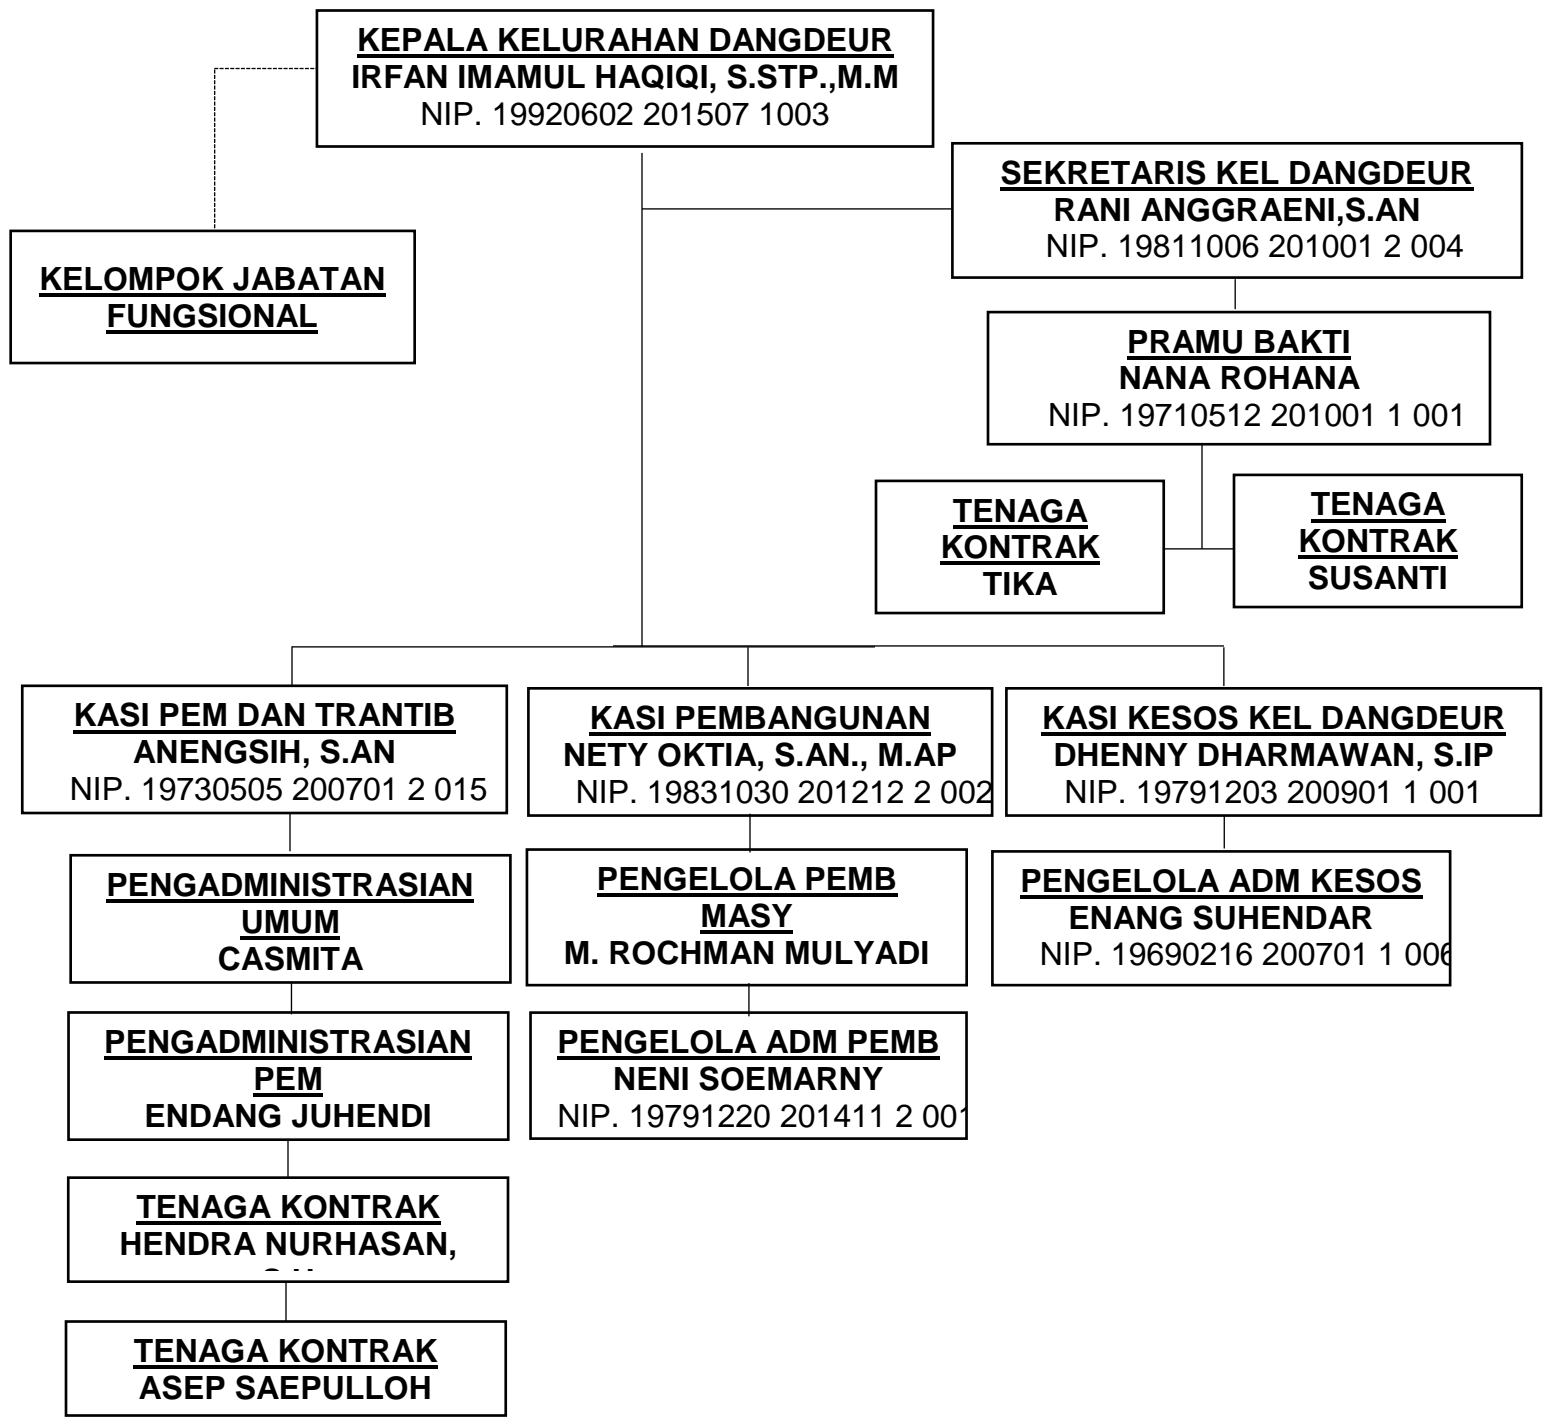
KEPALA KELURAHAN DANGDEUR
IRFAN IMAMUL HAQIQI, S.STP.,M.M
NIP. 19920602 201507 1003

SEKRETARIS KEL DANGDEUR
RANI ANGGRAENI,S.AN
NIP. 19811006 201001 2 004

KELOMPOK JABATAN FUNGSIONAL

PRAMU BAKTI
NANA ROHANA
NIP. 19710512 201001 1 001

TENAGA KONTRAK
TIKA

TENAGA KONTRAK
SUSANTI

KASI PEM DAN TRANTIB
ANENGSIH, S.AN
NIP. 19730505 200701 2 015

KASI PEMBANGUNAN
NETY OKTIA, S.AN., M.AP
NIP. 19831030 201212 2 002

KASI KESOS KEL DANGDEUR
DHENNY DHARMAWAN, S.IP
NIP. 19791203 200901 1 001

PENGADMINISTRASIAN UMUM
CASMITA

PENGELOLA PEMB MASY
M. ROCHMAN MULYADI

PENGELOLA ADM KESOS
ENANG SUHENDAR
NIP. 19690216 200701 1 00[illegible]

PENGADMINISTRASIAN PEM
ENDANG JUHENDI

PENGELOLA ADM PEMB
NENI SOEMARNY
NIP. 19791220 201411 2 00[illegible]

TENAGA KONTRAK
HENDRA NURHASAN, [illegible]

TENAGA KONTRAK
ASEP SAEPULLOH